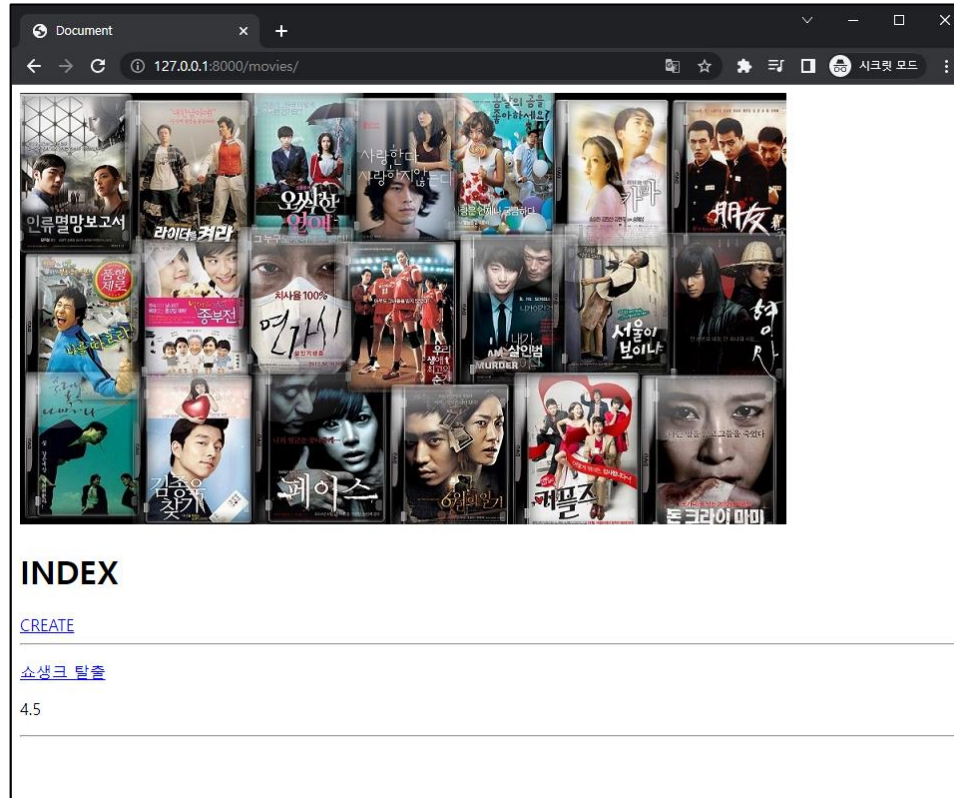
Document
127.0.0.1:8000/movies/
시크릿 모드

인류멸망보고서
라이더 커라
오싹한 연애
사랑한다 사랑하지 않는다
카라
朋友
품행제로
종부전
연가시
내가 살인범이다
서울이 보이냐
혈사
김종욱 찾기
페이스
6월의 일기
세플즈
돈 크라이 마미

INDEX

CREATE

쇼생크 탈출

4.5